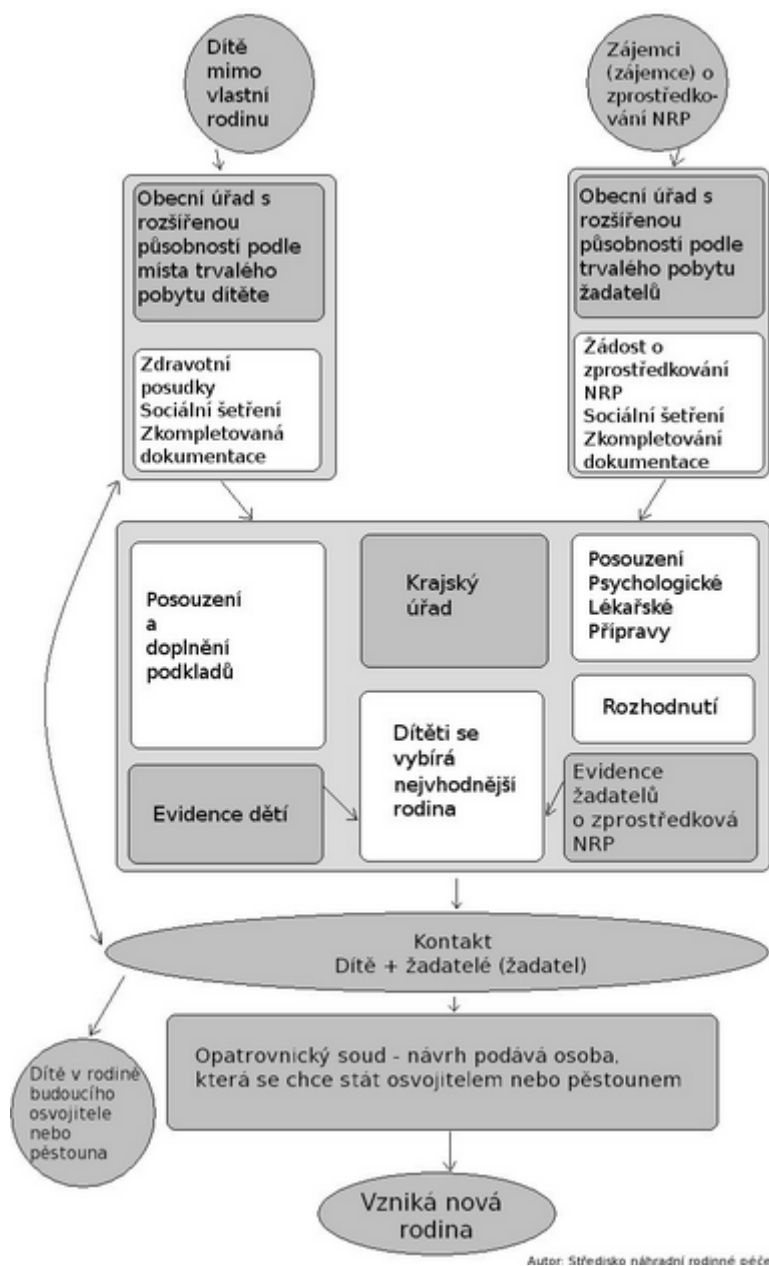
Dítě mimo vlastní rodinu

Zájemci (zájemce) o zprostředkování NRP

Obecní úřad s rozšířenou působností podle místa trvalého pobytu dítěte

Zdravotní posudky
Sociální šetření
Zkompletovaná dokumentace

Obecní úřad s rozšířenou působností podle trvalého pobytu žadatelů

Žádost o zprostředkování NRP
Sociální šetření
Zkompletování dokumentace

Posouzení a doplnění podkladů

Krajský úřad

Posouzení
Psychologické
Lékařské
Přípravy

Rozhodnutí

Dítěti se vybírá nejvhodnější rodina

Evidence dětí

Evidence žadatelů o zprostředková NRP

Kontakt
Dítě + žadatelé (žadatel)

Opatrovnický soud - návrh podává osoba, která se chce stát osvojitelem nebo pěstounem

Dítě v rodině budoucího osvojitele nebo pěstouna

Vzniká nová rodina

Autor: Středisko náhradní rodinné péče